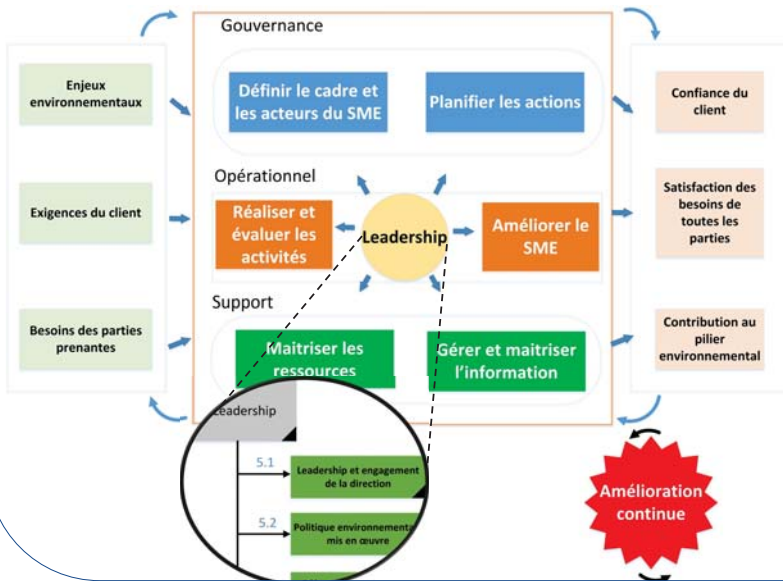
Gouvernance

Enjeux environnementaux

Exigences du client

Besoins des parties prenantes

Définir le cadre et les acteurs du SME

Planifier les actions

Opérationnel

Réaliser et évaluer les activités

Leadership

Améliorer le SME

Support

Maitriser les ressources

Gérer et maitriser l'information

Confiance du client

Satisfaction des besoins de toutes les parties

Contribution au pilier environnemental

Leadership

5.1

Leadership et engagement de la direction

5.2

Politique environnementale mis en œuvre

Amélioration continue